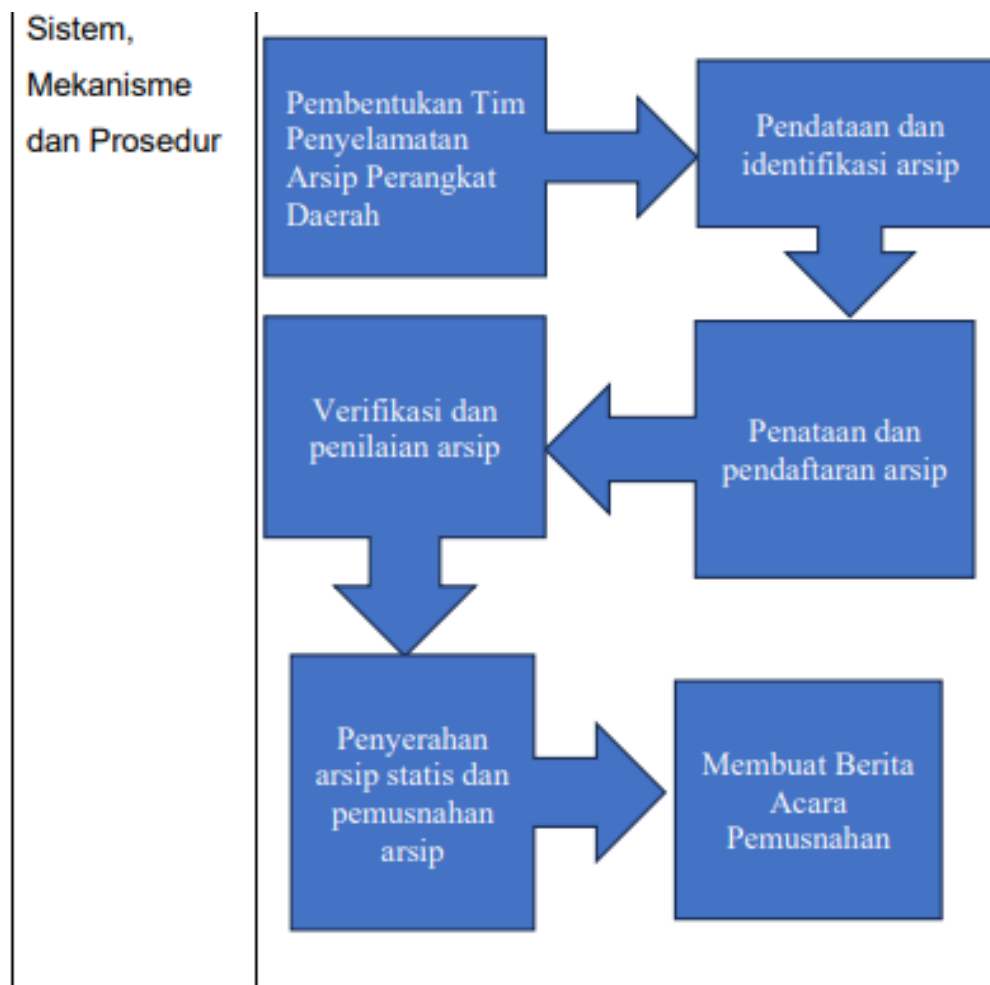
Sistem, Mekanisme dan Prosedur

Pembentukan Tim Penyelamatan Arsip Perangkat Daerah

Pendataan dan identifikasi arsip

Penataan dan pendaftaran arsip

Verifikasi dan penilaian arsip

Penyerahan arsip statis dan pemusnahan arsip

Membuat Berita Acara Pemusnahan